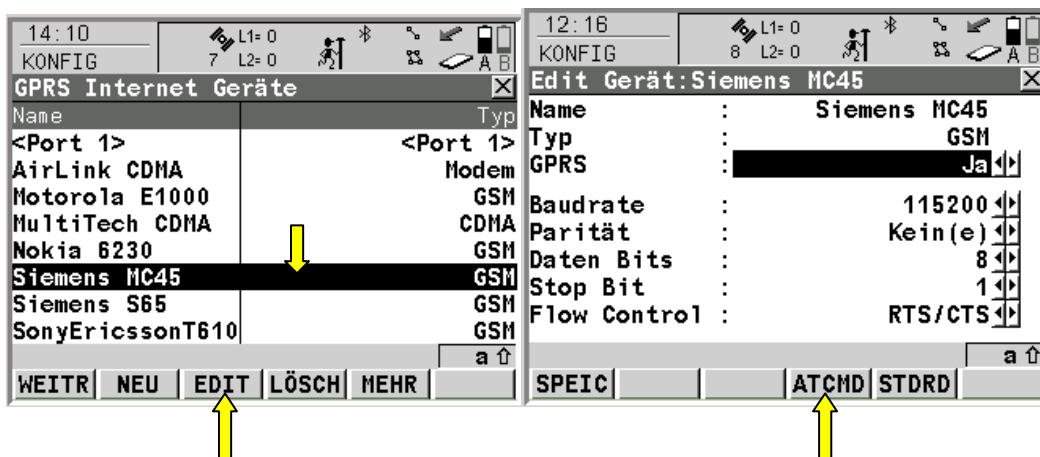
14:10
KONFIG
L1= 0
7 L2= 0
GPRS Internet Geräte

| Name | Typ |
|---|---|
| <Port 1> | <Port 1> |
| AirLink CDMA | Modem |
| Motorola E1000 | GSM |
| MultiTech CDMA | CDMA |
| Nokia 6230 | GSM |
| Siemens MC45 | GSM |
| Siemens S65 | GSM |
| SonyEricssonT610 | GSM |

a ⇧
WEITR NEU EDIT LÖSCH MEHR

12:16
KONFIG
L1= 0
8 L2= 0
A B
Edit Gerät:Siemens MC45

Name : Siemens MC45
Typ : GSM
GPRS : Ja
Baudrate : 115200
Parität : Kein(e)
Daten Bits : 8
Stop Bit : 1
Flow Control : RTS/CTS

a ⇧
SPEIC ATCMD STDRD